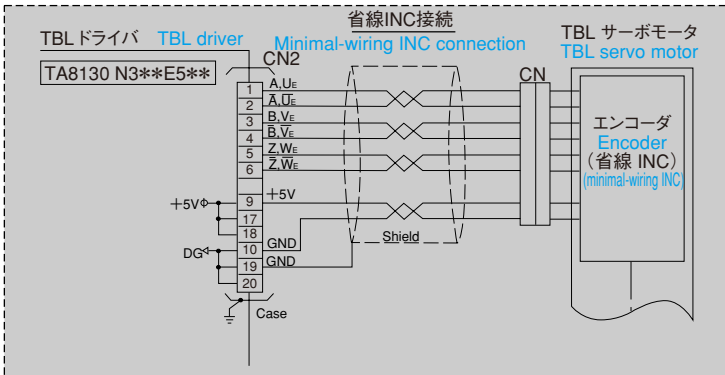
TBL ドライバ TBL driver

TA8130 N3**E5**

省線INC接続
Minimal-wiring INC connection

TBL サーボモータ
TBL servo motor

CN2

| | |
|---|---|
| 1 | A,U$_E$ |
| 2 | $\overline{A}$,$\overline{U}_E$ |
| 3 | B,V$_E$ |
| 4 | $\overline{B}$,$\overline{V}_E$ |
| 5 | Z,W$_E$ |
| 6 | $\overline{Z}$,$\overline{W}_E$ |
| 9 | +5V |
| 17 | |
| 18 | |
| 10 | GND |
| 19 | GND |
| 20 | |

+5V

DG

Case

Shield

CN

エンコーダ
Encoder
(省線 INC)
(minimal-wiring INC)